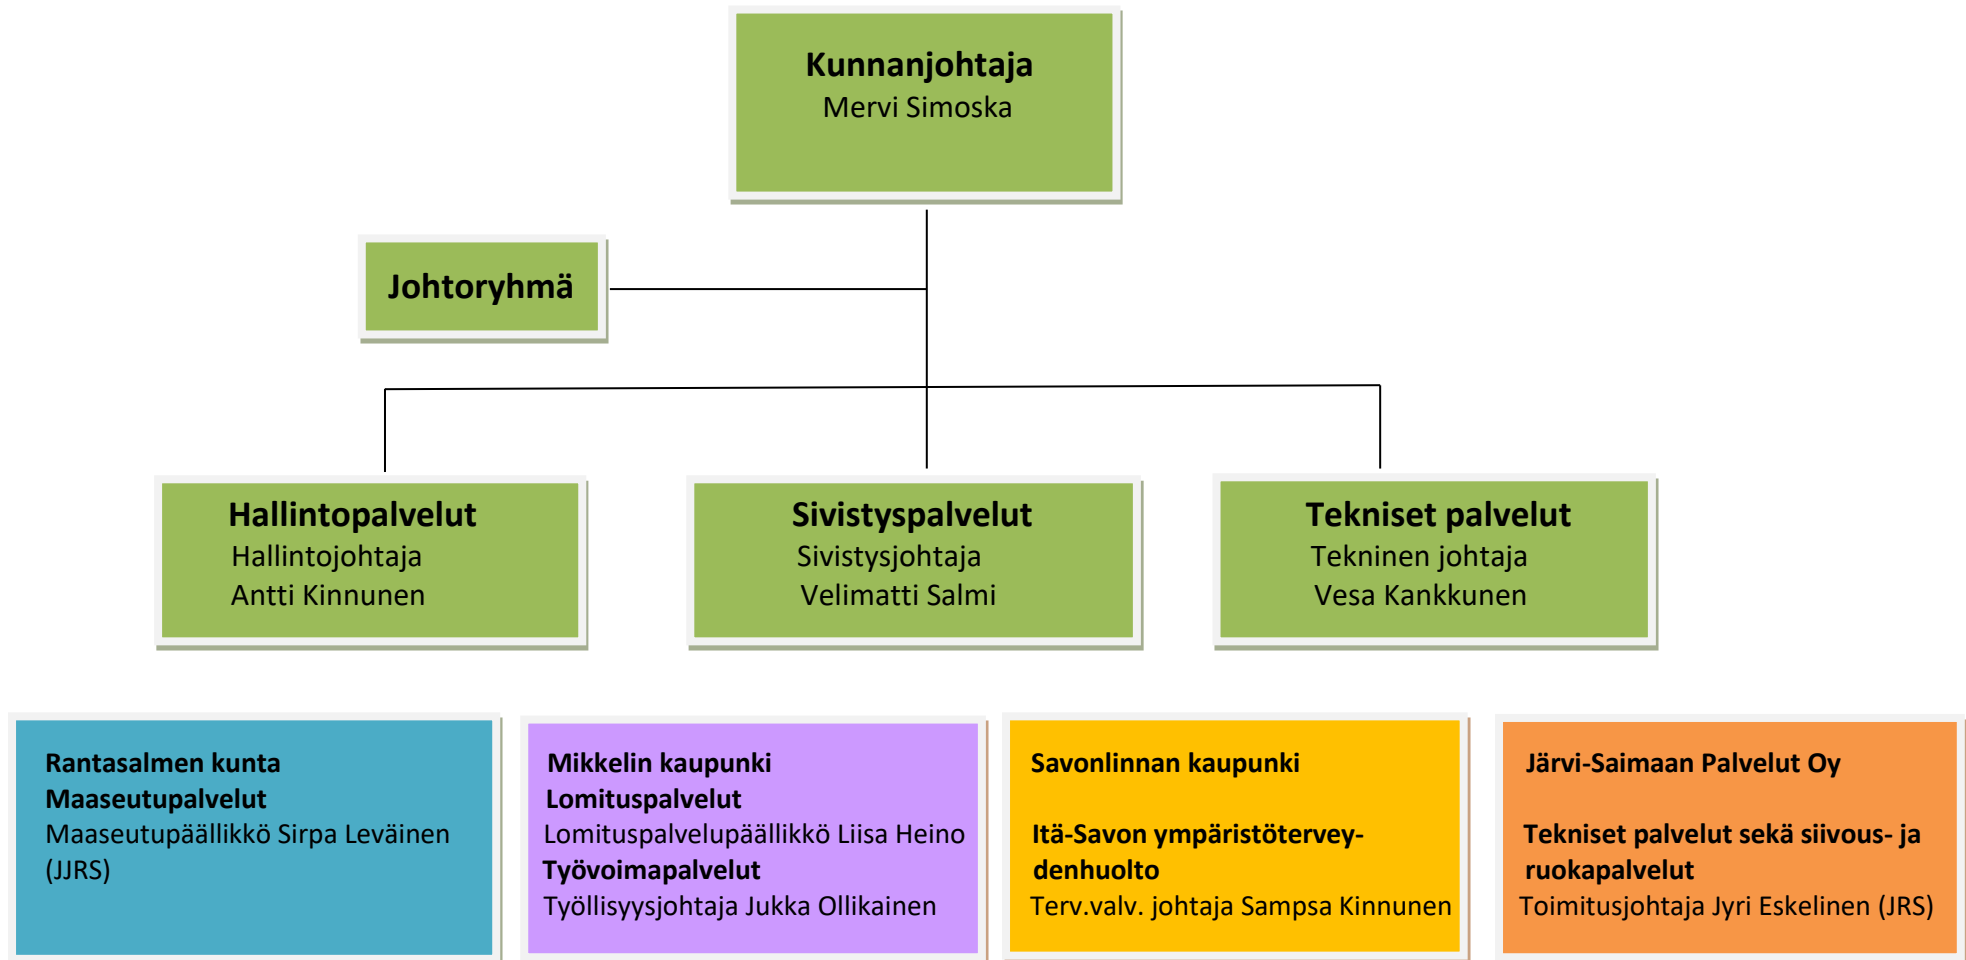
Kunnanjohtaja
Mervi Simoska

Johtoryhmä

Hallintopalvelut
Hallintojohtaja
Antti Kinnunen

Sivistyspalvelut
Sivistysjohtaja
Velimatti Salmi

Tekniset palvelut
Tekninen johtaja
Vesa Kankkunen

Rantasalmen kunta
Maaseutupalvelut
Maaseutupäällikkö Sirpa Leväinen (JJRS)

Mikkelin kaupunki
Lomituspalvelut
Lomituspalvelupäällikkö Liisa Heino
Työvoimapalvelut
Työllisyysjohtaja Jukka Ollikainen

Savonlinnan kaupunki

Itä-Savon ympäristöterveydenhuolto
Terv.valv. johtaja Sampsa Kinnunen

Järvi-Saimaan Palvelut Oy

Tekniset palvelut sekä siivous- ja ruokapalvelut
Toimitusjohtaja Jyri Eskelinen (JRS)